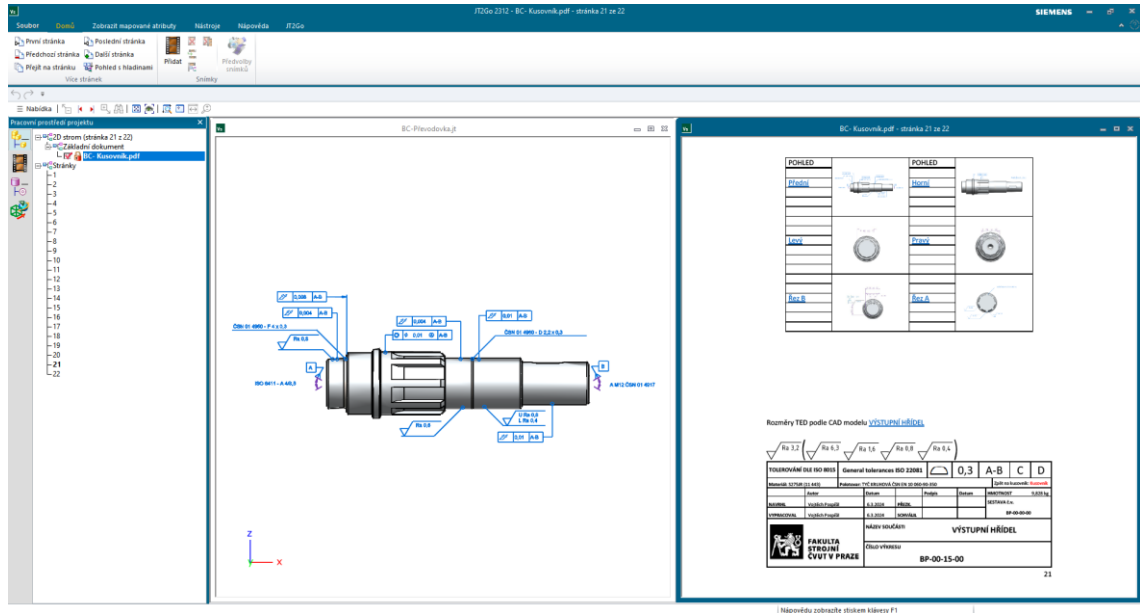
JT2Go 2312 - BC- Kusovnik.pdf - stránka 21 ze 22
SIEMENS
Soubor Domů Zobrazit mapované atributy Nástroje Nápověda JT2Go
První stránka Poslední stránka
Předchozí stránka Další stránka
Přejít na stránku Pohled s hladinami
Více stránek
Přidat
Předvolby snímků
Snímky
Nabídka
Pracovní prostředí projektu
2D strom (stránka 21 z 22)
Základní dokument
BC- Kusovnik.pdf
Stránky
1
2
3
4
5
6
7
8
9
10
11
12
13
14
15
16
17
18
19
20
21
22
BC-Prevodovka.jt
0,008 A-B
0,004 A-B
0,008 A-B
0,01 A-B
0,01 A-B
ČSN 01 4960 - F 4 x 3,3
ČSN 01 4960 - D 3,2 x 6,3
Ra 0,8
A
B
ISO 6411 - A 4/8,5
A M12 ČSN 01 4017
Ra 0,8
U Ra 0,8
L Ra 0,4
0,01 A-B
Z
X
BC- Kusovnik.pdf - stránka 21 ze 22

| POHLED | | POHLED | |
|---|---|---|---|
| Přední | | Horní | |
| Levý | | Pravý | |
| Řez B | | Řez A | |

Rozměry TED podle CAD modelu VÝSTUPNÍ HŘÍDEL
Ra 3,2 ( Ra 6,3 Ra 1,6 Ra 0,8 Ra 0,4 )
TOLEROVÁNÍ DLE ISO 8015 | General tolerances ISO 22081 | 0,3 | A-B | C | D
Materiál: S275JR (11 443) | Polotovar: TYČ KRUHOVÁ ČSN EN 10 060-55-350 | Zpět na kusovník: Kusovník
Autor | Datum | Podpis | Datum | HMOTNOST 0,620 kg
NAVRHL Vojtěch Papáček 6.3.2024 PŘEZKOUŠEL | SESTAVA č.
VYPRACOVAL Vojtěch Papáček 6.3.2024 SCHVÁLIL | BP-00-00-00
FAKULTA STROJNÍ ČVUT V PRAZE
NÁZEV SOUČÁSTI VÝSTUPNÍ HŘÍDEL
ČÍSLO VÝKRESU BP-00-15-00
21
Nápovědu zobrazíte stiskem klávesy F1